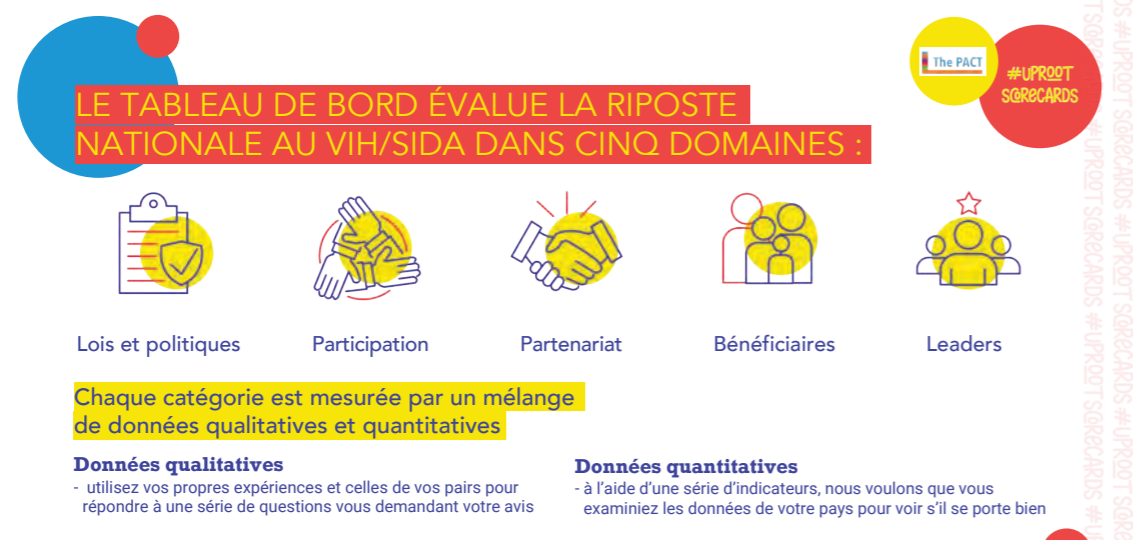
The PACT

#UPROOT SC@RECARDS

LE TABLEAU DE BORD ÉVALUE LA RIPOSTE NATIONALE AU VIH/SIDA DANS CINQ DOMAINES :

Lois et politiques

Participation

Partenariat

Bénéficiaires

Leaders

Chaque catégorie est mesurée par un mélange de données qualitatives et quantitatives

Données qualitatives
- utilisez vos propres expériences et celles de vos pairs pour répondre à une série de questions vous demandant votre avis

Données quantitatives
- à l'aide d'une série d'indicateurs, nous voulons que vous examiniez les données de votre pays pour voir s'il se porte bien

#UPROOT SC@RECARDS #UPROOT SC@RECARDS #UPROOT SC@RECARDS #U